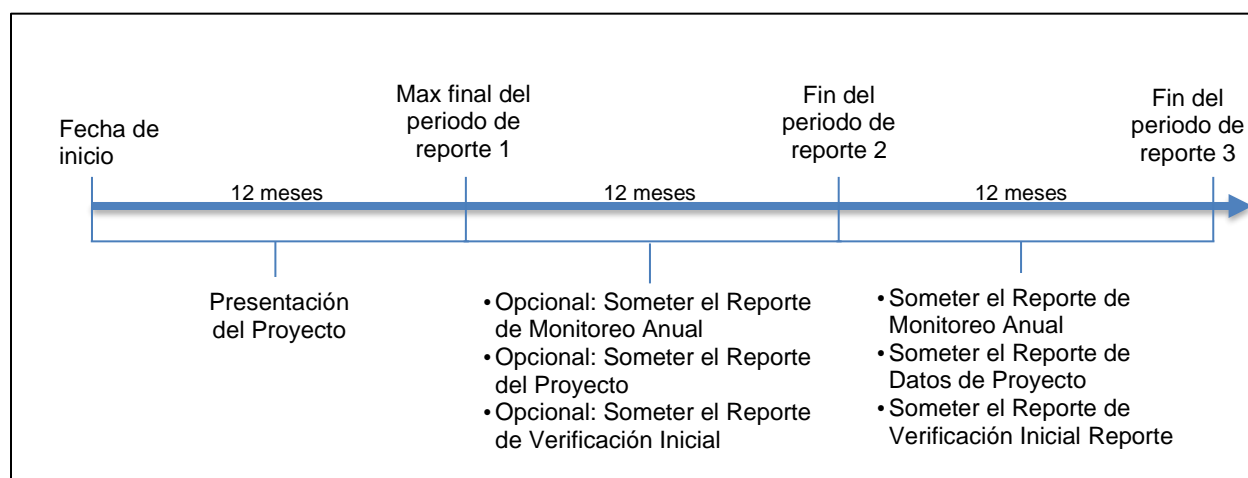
Fecha de inicio

Max final del periodo de reporte 1

Fin del periodo de reporte 2

Fin del periodo de reporte 3

12 meses

12 meses

12 meses

Presentación del Proyecto

• Opcional: Someter el Reporte de Monitoreo Anual
• Opcional: Someter el Reporte del Proyecto
• Opcional: Someter el Reporte de Verificación Inicial

• Someter el Reporte de Monitoreo Anual
• Someter el Reporte de Datos de Proyecto
• Someter el Reporte de Verificación Inicial Reporte